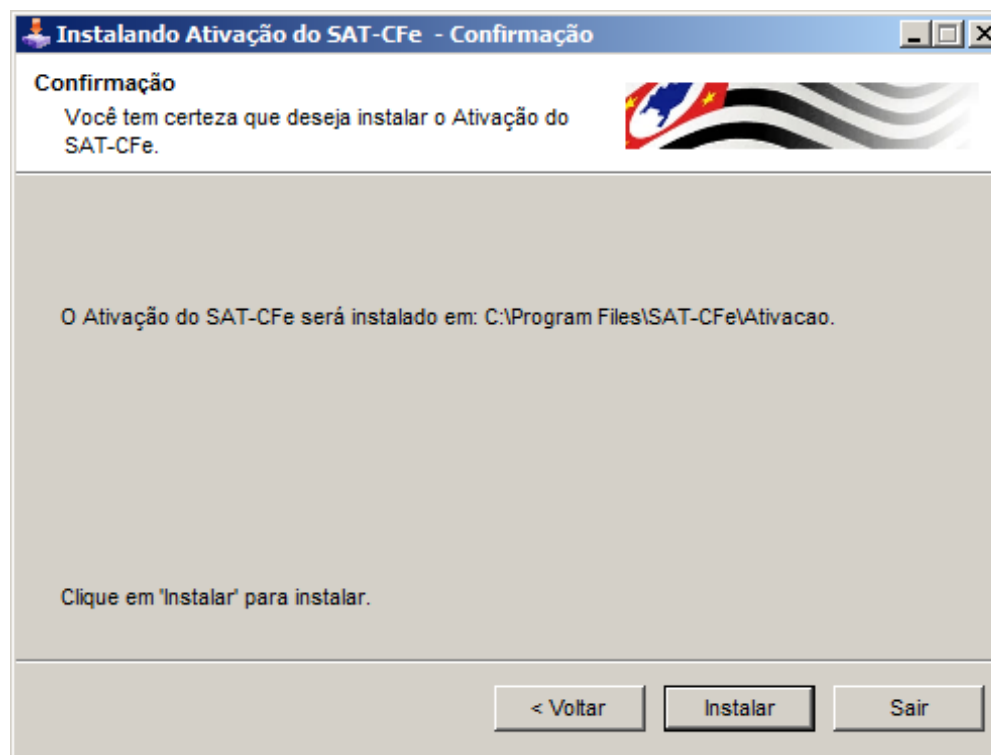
Instalando Ativação do SAT-CFe - Confirmação

Confirmação
Você tem certeza que deseja instalar o Ativação do SAT-CFe.

O Ativação do SAT-CFe será instalado em: C:\Program Files\SAT-CFe\Ativacao.

Clique em 'Instalar' para instalar.

< Voltar
Instalar
Sair